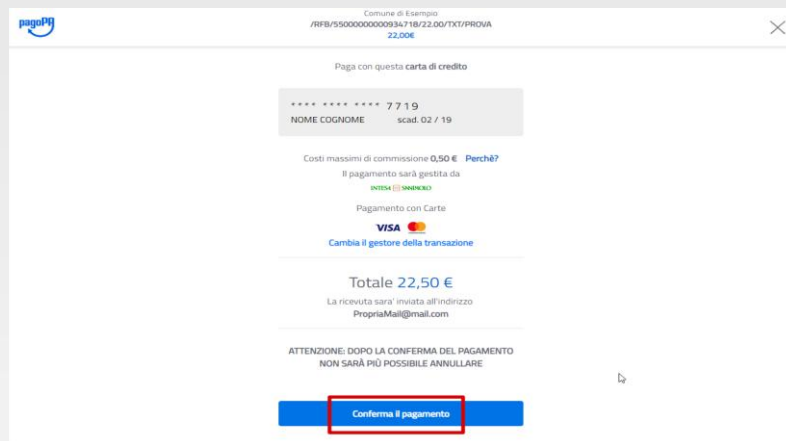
pagoPA

Comune di Esempio
/RFB/550000000000934718/22.00/TXT/PROVA
22,00€

Paga con questa carta di credito

**** **** **** 7719
NOME COGNOME scad. 02 / 19

Costi massimi di commissione 0,50 € Perché?
Il pagamento sarà gestita da
INTESA SANPAOLO

Pagamento con Carte
VISA
Cambia il gestore della transazione

Totale 22,50 €
La ricevuta sara' inviata all'indirizzo
PropriaMail@mail.com

ATTENZIONE: DOPO LA CONFERMA DEL PAGAMENTO NON SARÀ PIÙ POSSIBILE ANNULLARE

Conferma il pagamento